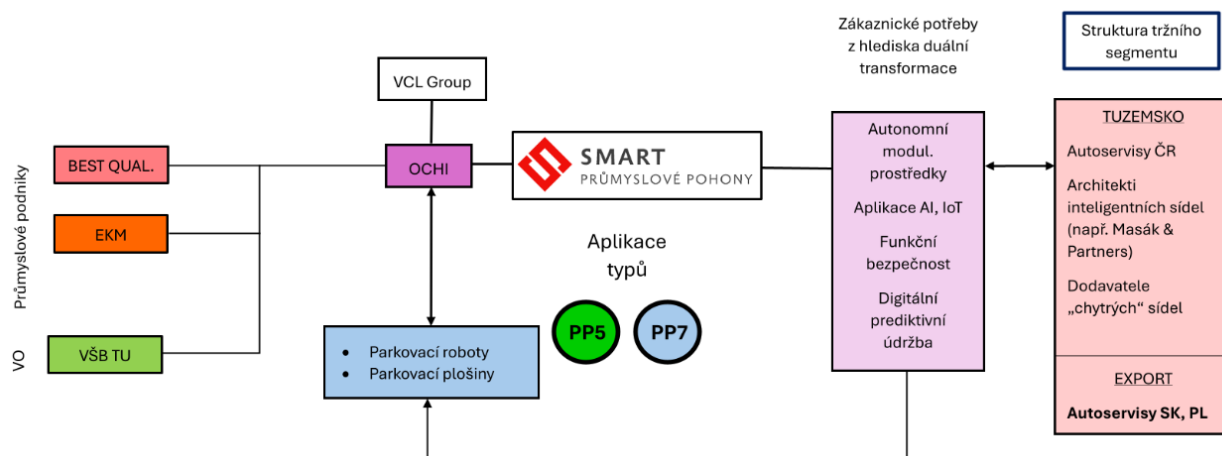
Zákaznické potřeby z hlediska duální transformace

Struktura tržního segmentu

VCL Group

Průmyslové podniky

BEST QUAL.

EKM

VO

VŠB TU

OCHI

SMART
PRŮMYSLOVÉ POHONY

Aplikace typů

PP5

PP7

- Parkovací roboty
- Parkovací plošiny

Autonomní modul. prostředky

Aplikace AI, IoT

Funkční bezpečnost

Digitální prediktivní údržba

TUZEMSKO

Autoservisy ČR

Architekti inteligentních sídel (např. Masák & Partners)

Dodavatele „chytrých“ sídel

EXPORT

Autoservisy SK, PL